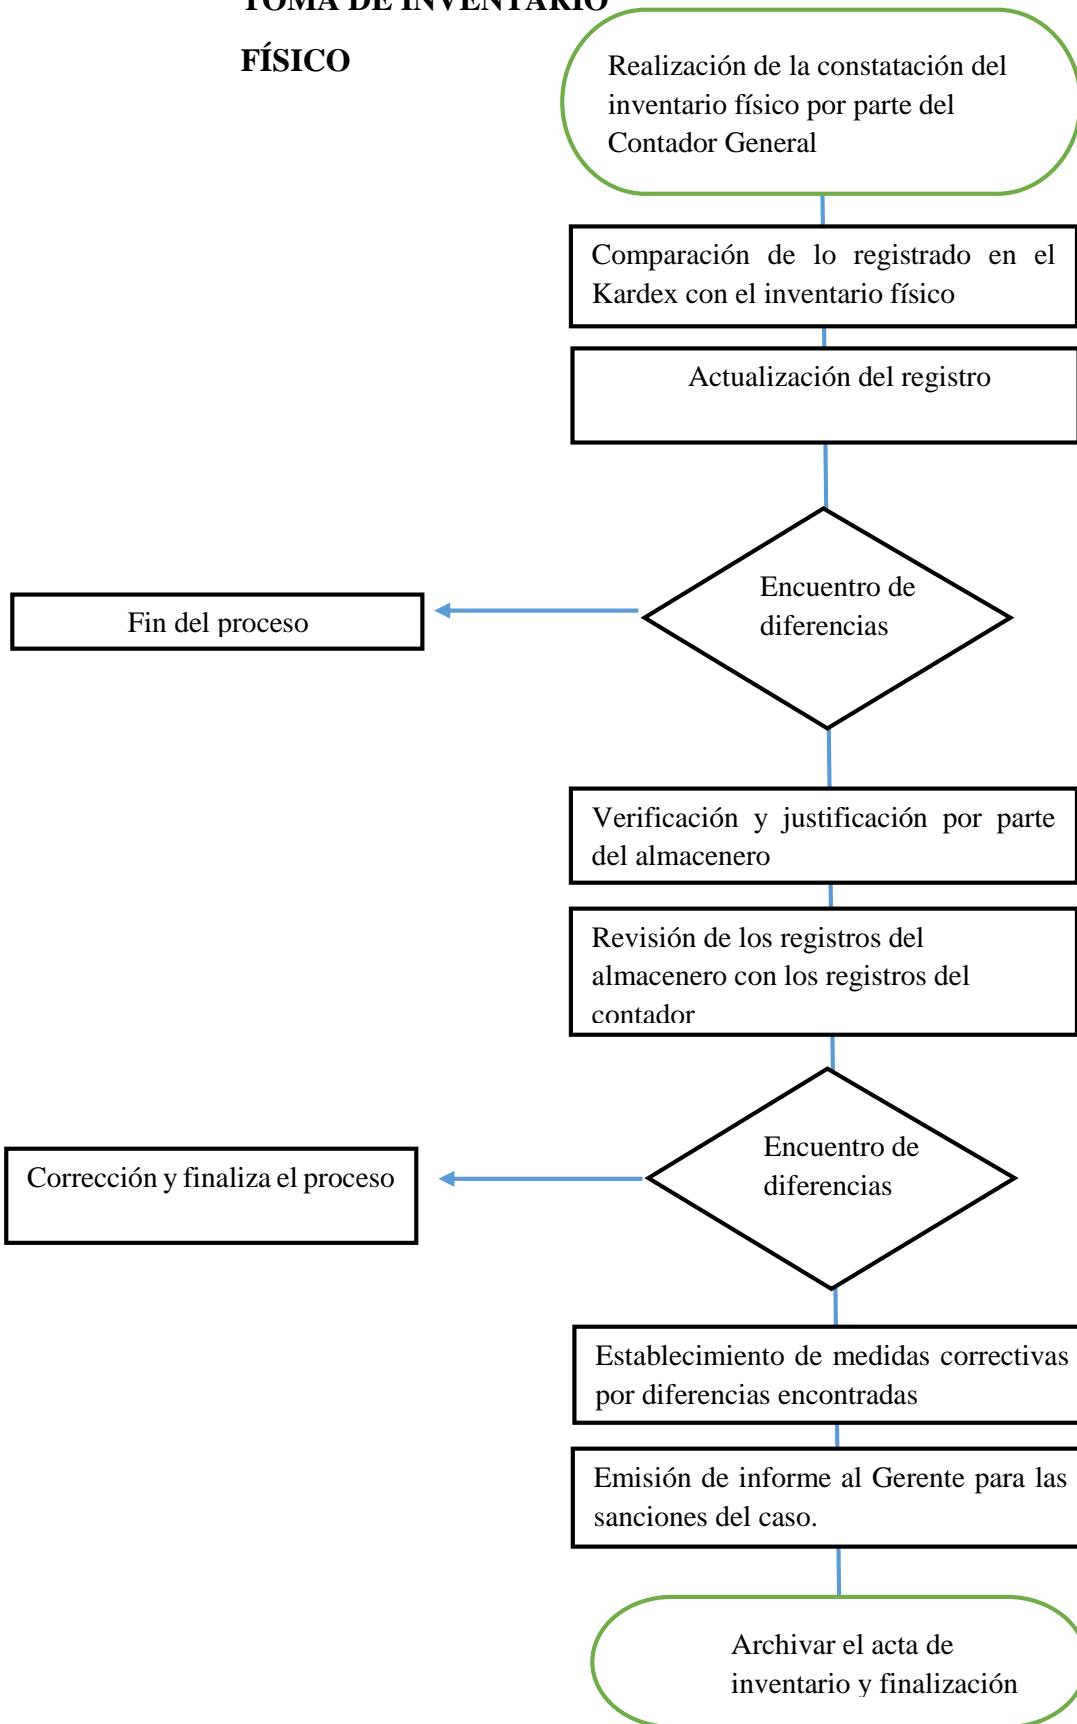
TOMA DE INVENTARIO

FÍSICO

Realización de la constatación del inventario físico por parte del Contador General

Comparación de lo registrado en el Kardex con el inventario físico

Actualización del registro

Encuentro de diferencias

Fin del proceso

Verificación y justificación por parte del almacenero

Revisión de los registros del almacenero con los registros del contador

Encuentro de diferencias

Corrección y finaliza el proceso

Establecimiento de medidas correctivas por diferencias encontradas

Emisión de informe al Gerente para las sanciones del caso.

Archivar el acta de inventario y finalización